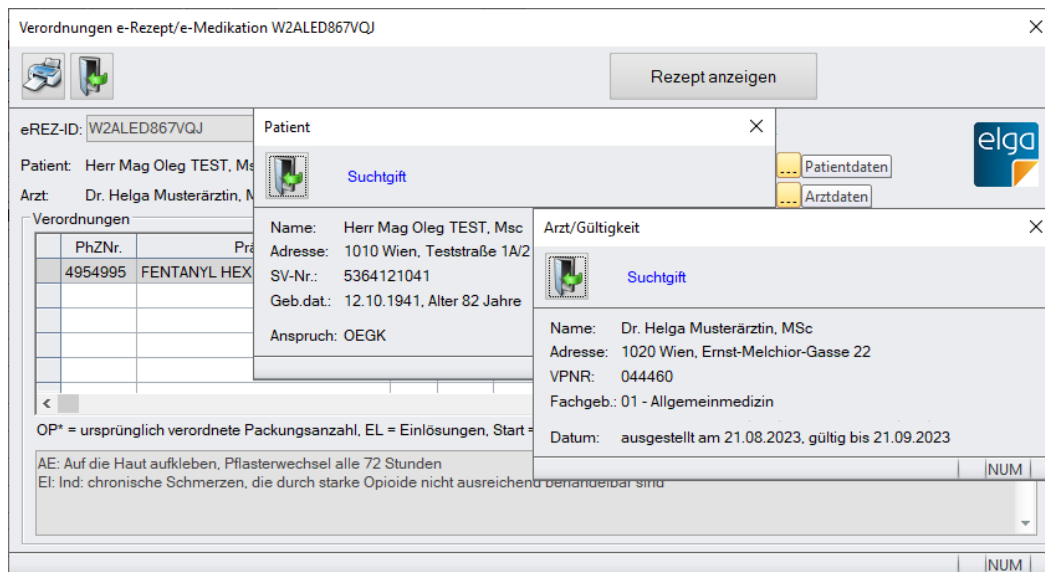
Verordnungen e-Rezept/e-Medikation W2ALED867VQJ

Rezept anzeigen

eREZ-ID: W2ALED867VQJ

Patient: Herr Mag Oleg TEST, Ms

Arzt: Dr. Helga Musterärztin, M

Patientdaten

Arztdaten

elga

Verordnungen

| PhZNr. | Pr |
|---|---|
| 4954995 | FENTANYL HEX |

OP* = ursprünglich verordnete Packungsanzahl, EL = Einlösungen, Start =

AE: Auf die Haut aufkleben, Pflasterwechsel alle 72 Stunden
EI: Ind: chronische Schmerzen, die durch starke Opioide nicht ausreichend behandelbar sind

NUM

Patient

Suchtgift

Name: Herr Mag Oleg TEST, Msc
Adresse: 1010 Wien, Teststraße 1A/2
SV-Nr.: 5364121041
Geb.dat.: 12.10.1941, Alter 82 Jahre

Anspruch: OEGK

Arzt/Gültigkeit

Suchtgift

Name: Dr. Helga Musterärztin, MSc
Adresse: 1020 Wien, Ernst-Melchior-Gasse 22
VPNR: 044460
Fachgeb.: 01 - Allgemeinmedizin

Datum: ausgestellt am 21.08.2023, gültig bis 21.09.2023

NUM